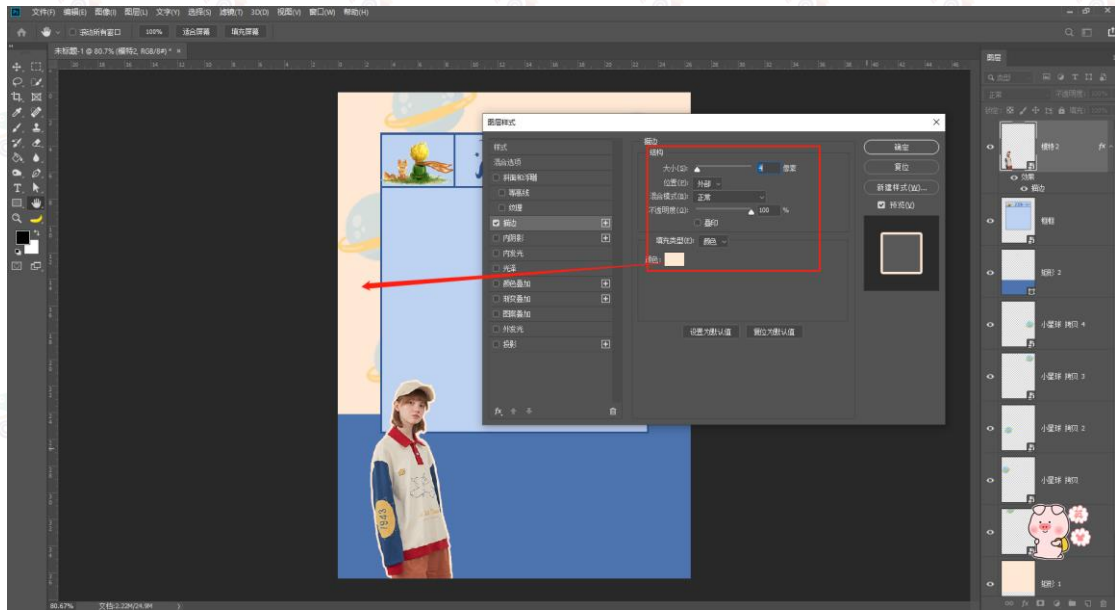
文件(F) 编辑(E) 图像(I) 图层(L) 文字(Y) 选择(S) 滤镜(T) 3D(D) 视图(V) 窗口(W) 帮助(H)

滚动所有窗口 100% 适合屏幕 填充屏幕

未标题-1 @ 80.7% (模特2, RGB/8#) * ×

图层样式

样式
混合选项
斜面和浮雕
等高线
纹理
描边
内阴影
内发光
光泽
颜色叠加
渐变叠加
图案叠加
外发光
投影

描边
结构
大小(S): 4 像素
位置(P): 外部
混合模式(B): 正常
不透明度(O): 100 %
叠印
填充类型(F): 颜色
颜色:

设置为默认值 复位为默认值

确定
复位
新建样式(W)...
预览(V)

图层
正常
不透明度: 100%
锁定:
填充: 100%
模特2
效果
描边
模特
矩形 2
小星球 拷贝 4
小星球 拷贝 3
小星球 拷贝 2
小星球 拷贝
矩形 1

80.67% 文档:2.22M/24.9M